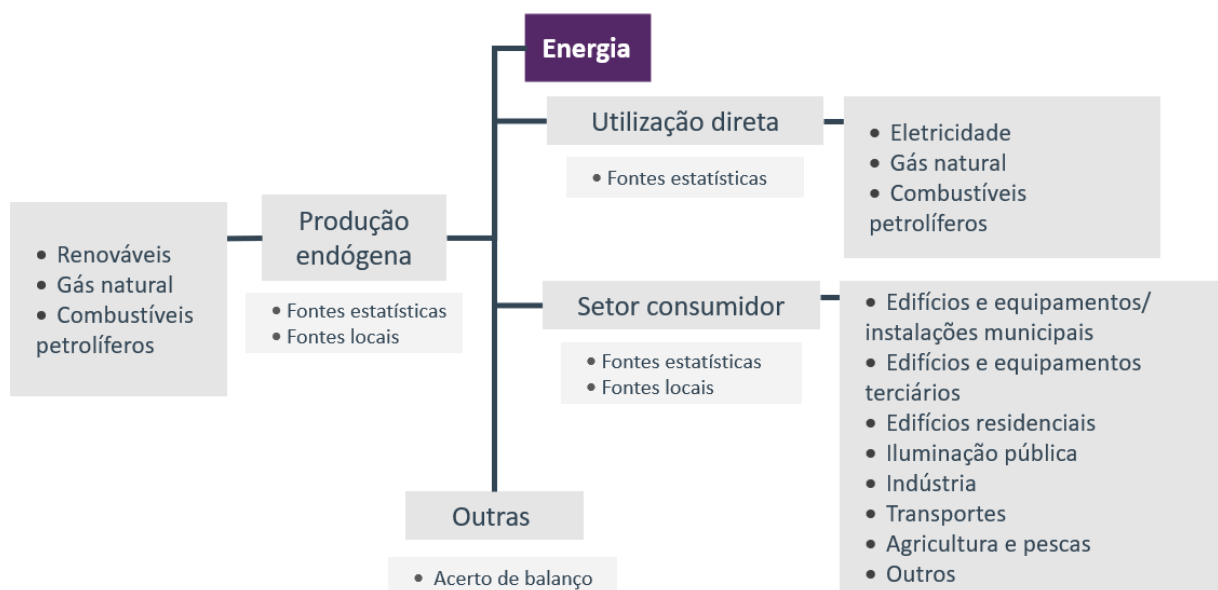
Energia

Utilização direta

• Fontes estatísticas

• Eletricidade
• Gás natural
• Combustíveis petrolíferos

• Renováveis
• Gás natural
• Combustíveis petrolíferos

Produção endógena

• Fontes estatísticas
• Fontes locais

Setor consumidor

• Fontes estatísticas
• Fontes locais

• Edifícios e equipamentos/ instalações municipais
• Edifícios e equipamentos terciários
• Edifícios residenciais
• Iluminação pública
• Indústria
• Transportes
• Agricultura e pescas
• Outros

Outras

• Acerto de balanço